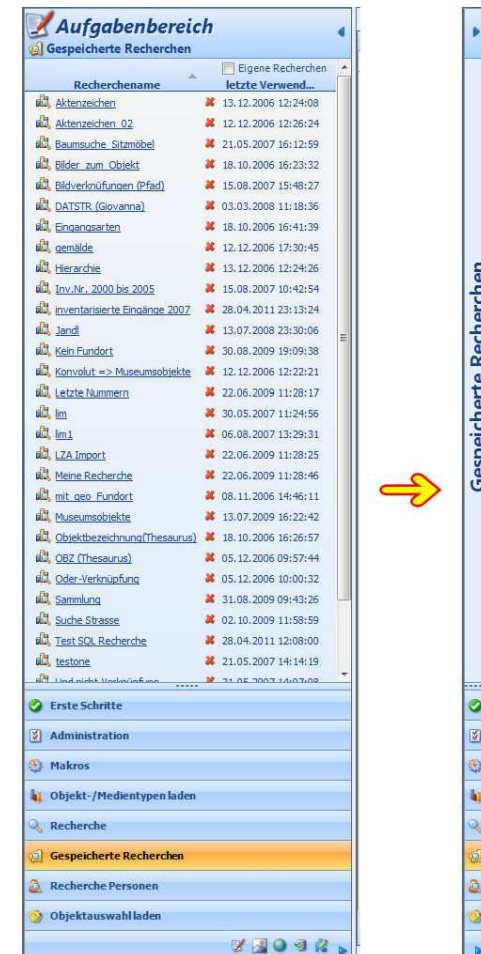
Aufgabenbereich
Gespeicherte Recherchen

Eigene Recherchen

| Recherchename | letzte Verwend... |
|---|---|
| Aktenzeichen | 13.12.2006 12:24:08 |
| Aktenzeichen 02 | 12.12.2006 12:26:24 |
| Baumsuche Sitzmöbel | 21.05.2007 16:12:59 |
| Bilder zum Objekt | 18.10.2006 16:23:32 |
| Bildverknüfungen (Pfad) | 15.08.2007 15:48:27 |
| DATSTR (Giovanna) | 03.03.2008 11:18:36 |
| Eingangsarten | 18.10.2006 16:41:39 |
| gemälde | 12.12.2006 17:30:45 |
| Hierarchie | 13.12.2006 12:24:26 |
| Inv.Nr. 2000 bis 2005 | 15.08.2007 10:42:54 |
| inventarisierte Eingänge 2007 | 28.04.2011 23:13:24 |
| Jandl | 13.07.2008 23:30:06 |
| Kein Fundort | 30.08.2009 19:09:38 |
| Konvolut => Museumsobjekte | 12.12.2006 12:22:21 |
| Letzte Nummern | 22.06.2009 11:28:17 |
| lim | 30.05.2007 11:24:56 |
| lim1 | 06.08.2007 13:29:31 |
| LZA Import | 22.06.2009 11:28:25 |
| Meine Recherche | 22.06.2009 11:28:46 |
| mit geo Fundort | 08.11.2006 14:46:11 |
| Museumsobjekte | 13.07.2009 16:22:42 |
| Objektbezeichnung(Thesaurus) | 18.10.2006 16:26:57 |
| OBZ (Thesaurus) | 05.12.2006 09:57:44 |
| Oder-Verknüpfung | 05.12.2006 10:00:32 |
| Sammlung | 31.08.2009 09:43:26 |
| Suche Strasse | 02.10.2009 11:58:59 |
| Test SQL Recherche | 28.04.2011 12:08:00 |
| testone | 21.05.2007 14:14:19 |
| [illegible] | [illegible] |

Erste Schritte
Administration
Makros
Objekt-/Medientypen laden
Recherche
Gespeicherte Recherchen
Recherche Personen
Objektauswahl laden

Gespeicherte Recherchen